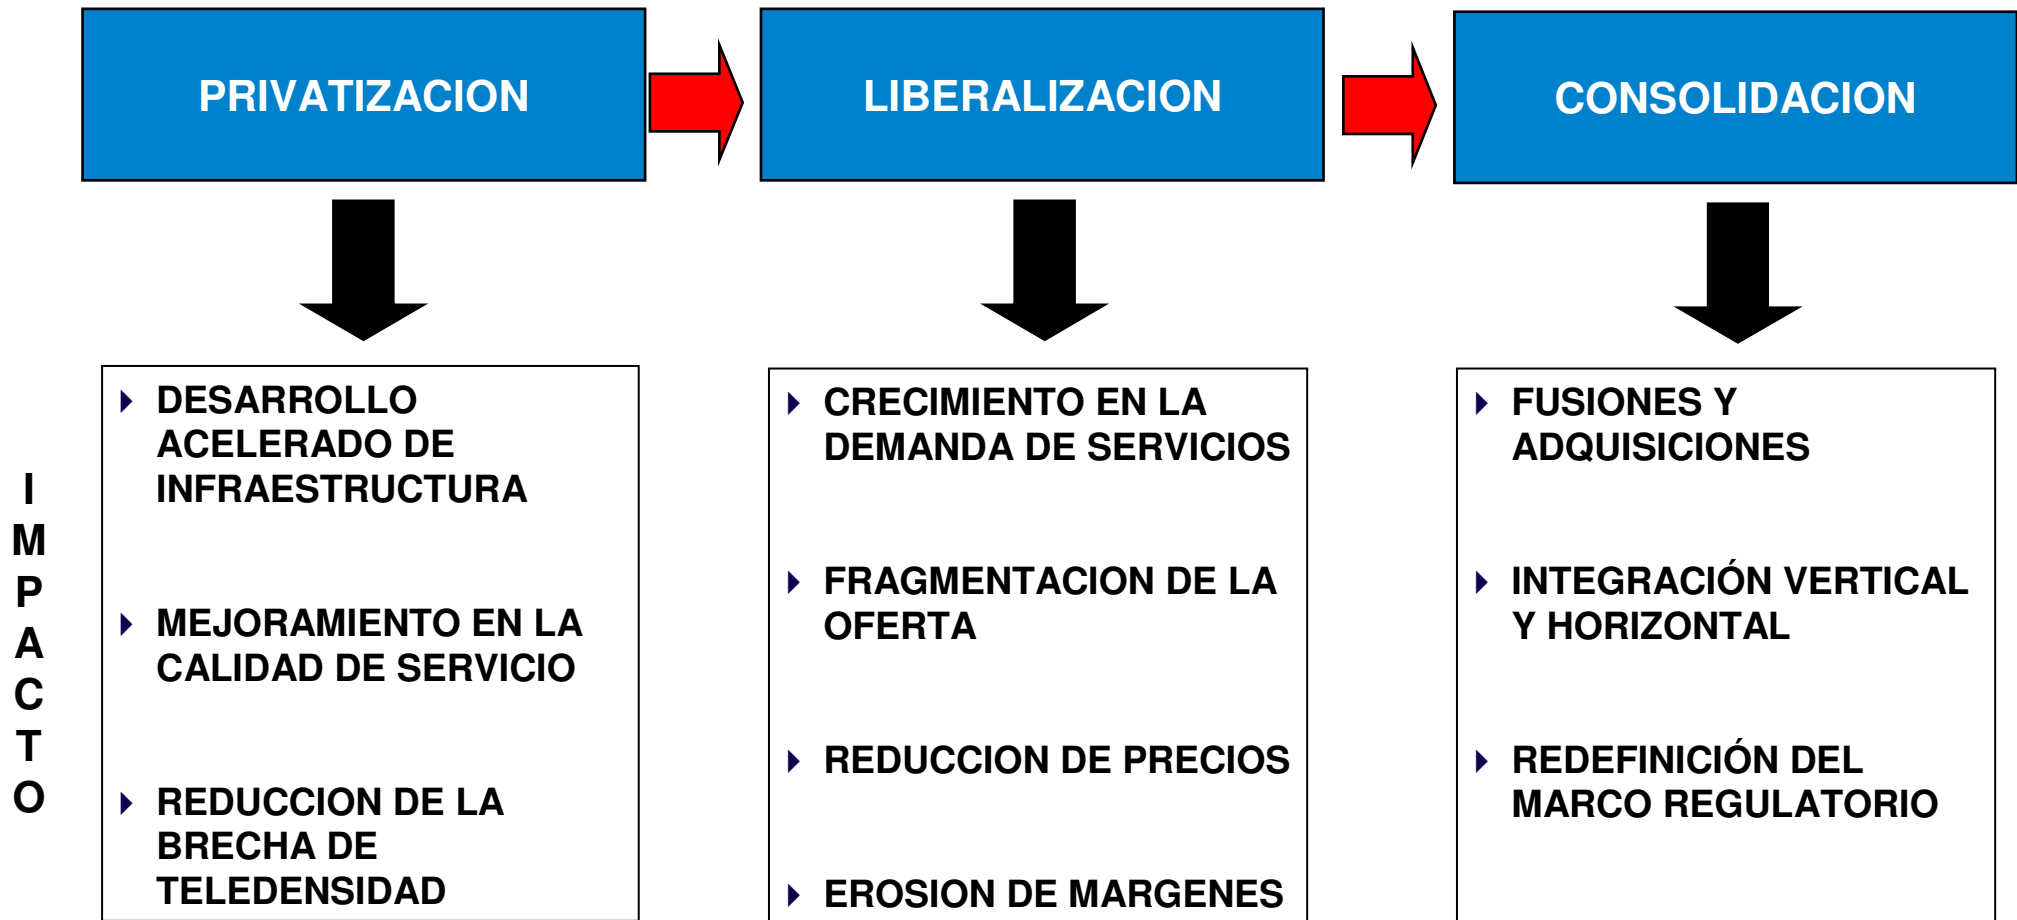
PRIVATIZACION

LIBERALIZACION

CONSOLIDACION

IMPACTO

DESARROLLO ACELERADO DE INFRAESTRUCTURA

MEJORAMIENTO EN LA CALIDAD DE SERVICIO

REDUCCION DE LA BRECHA DE TELEDENSIDAD

CRECIMIENTO EN LA DEMANDA DE SERVICIOS

FRAGMENTACION DE LA OFERTA

REDUCCION DE PRECIOS

EROSION DE MARGENES

FUSIONES Y ADQUISICIONES

INTEGRACIÓN VERTICAL Y HORIZONTAL

REDEFINICIÓN DEL MARCO REGULATORIO